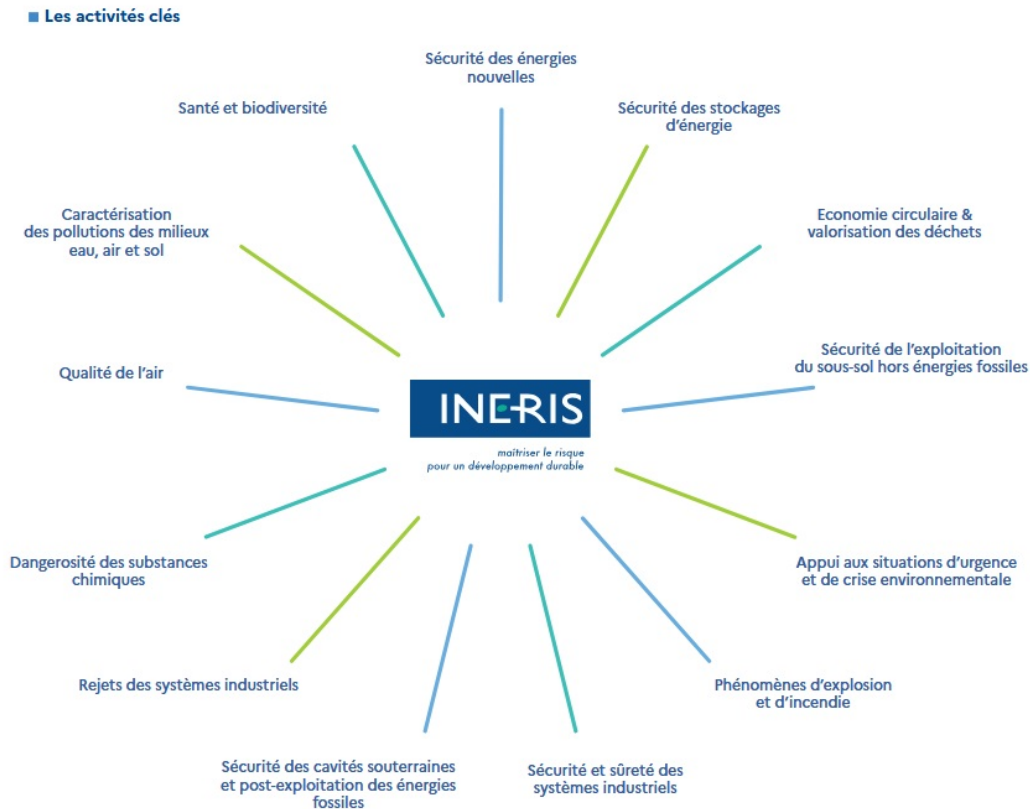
Les activités clés

Sécurité des énergies nouvelles

Santé et biodiversité

Sécurité des stockages d'énergie

Caractérisation des pollutions des milieux eau, air et sol

Economie circulaire & valorisation des déchets

Qualité de l'air

Sécurité de l'exploitation du sous-sol hors énergies fossiles

INERIS

maîtriser le risque pour un développement durable

Dangerosité des substances chimiques

Appui aux situations d'urgence et de crise environnementale

Rejets des systèmes industriels

Phénomènes d'explosion et d'incendie

Sécurité des cavités souterraines et post-exploitation des énergies fossiles

Sécurité et sûreté des systèmes industriels